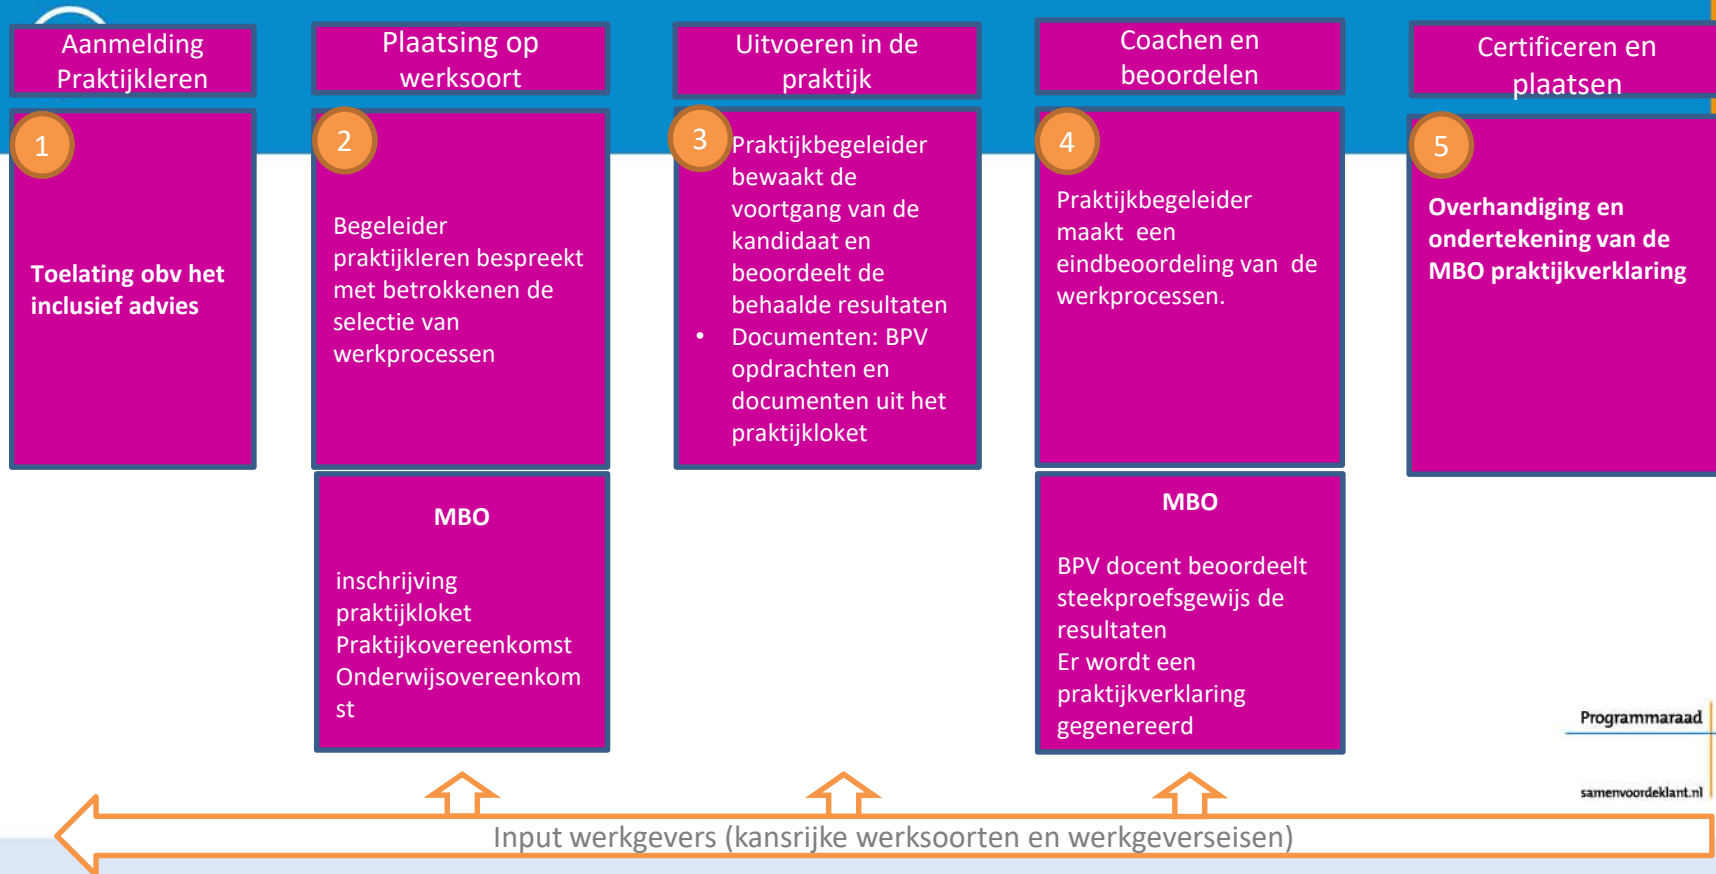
Aanmelding Praktijkleren

Plaatsing op werksoort

Uitvoeren in de praktijk

Coachen en beoordelen

Certificeren en plaatsen

1

Toelating obv het inclusief advies

2

Begeleider praktijkleren bespreekt met betrokkenen de selectie van werkprocessen

3

Praktijkbegeleider bewaakt de voortgang van de kandidaat en beoordeelt de behaalde resultaten

• Documenten: BPV opdrachten en documenten uit het praktijkloket

4

Praktijkbegeleider maakt een eindbeoordeling van de werkprocessen.

5

Overhandiging en ondertekening van de MBO praktijkverklaring

MBO

inschrijving praktijkloket
Praktijkovereenkomst
Onderwijsovereenkomst

MBO

BPV docent beoordeelt steekproefsgewijs de resultaten
Er wordt een praktijkverklaring gegenereerd

Programmaraad

samenvoordeklant.nl

Input werkgevers (kansrijke werksoorten en werkgeverseisen)